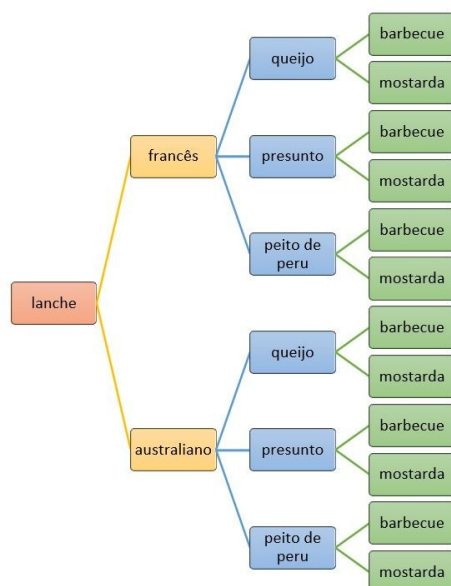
lanche

francês

queijo

barbecue

mostarda

presunto

barbecue

mostarda

peito de peru

barbecue

mostarda

australiano

queijo

barbecue

mostarda

presunto

barbecue

mostarda

peito de peru

barbecue

mostarda